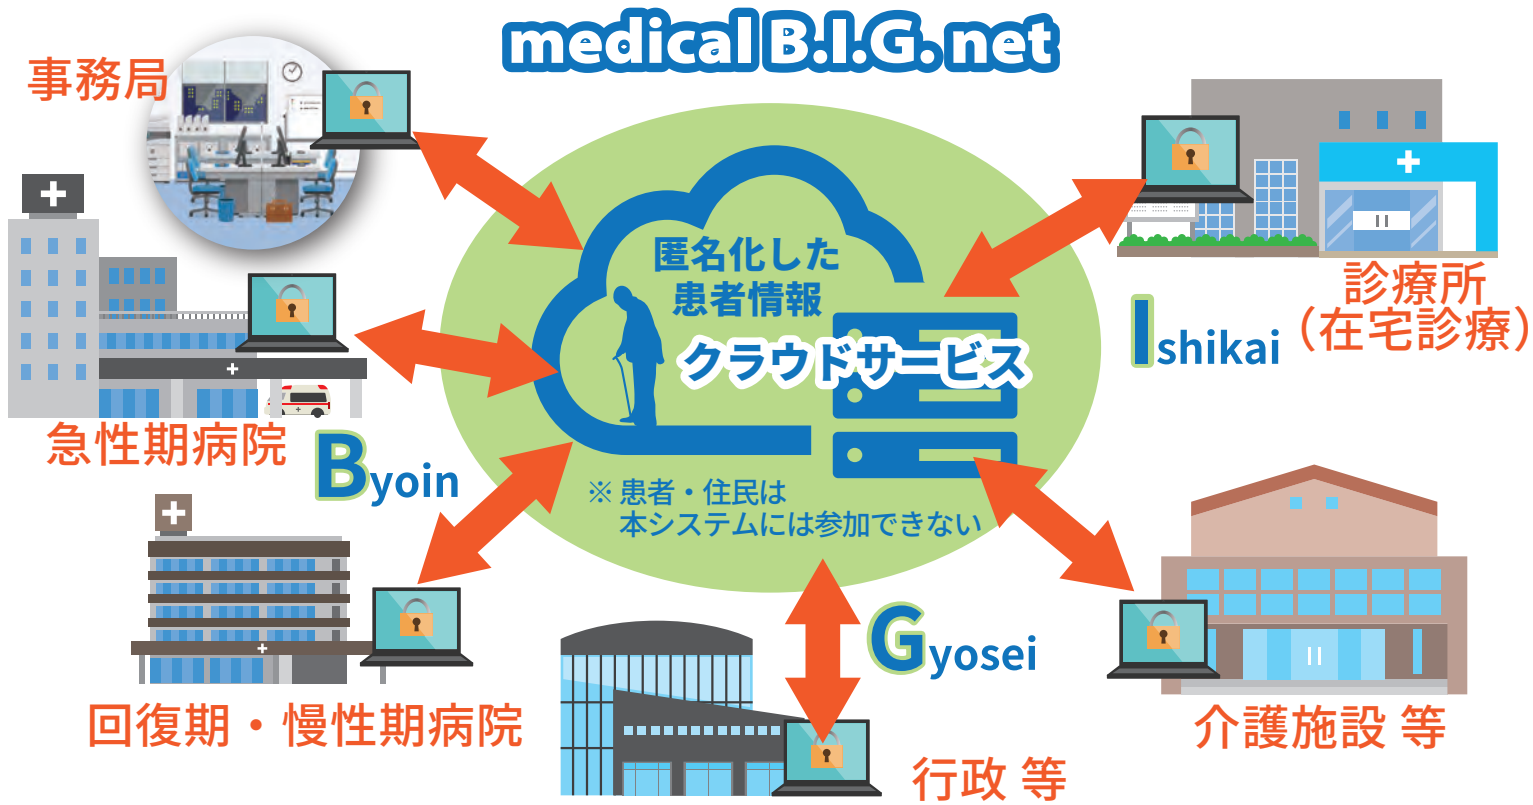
medical B.I.G.net

事務局

診療所
（在宅診療）

Ishikai

匿名化した
患者情報

クラウドサービス

急性期病院

Byoin

※ 患者・住民は
本システムには参加できない

回復期・慢性期病院

Gyosei

介護施設 等

行政 等